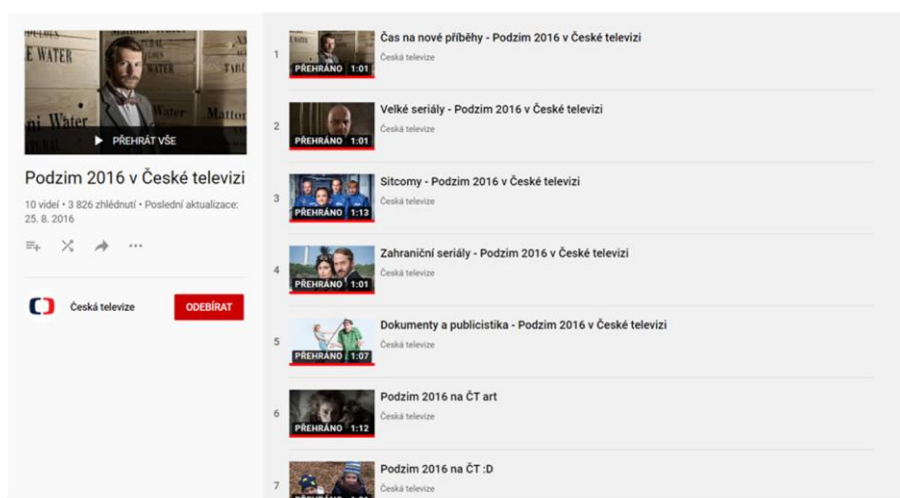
E WATER
WATER
TABL
Water
Matto
ni Water

▶ PŘEHRÁT VŠE

Podzim 2016 v České televizi

10 videí • 3 826 zhlédnutí • Poslední aktualizace: 25. 8. 2016

Česká televize ODEBÍRAT

1 PŘEHRÁNO 1:01 Čas na nové příběhy - Podzim 2016 v České televizi
Česká televize

2 PŘEHRÁNO 1:01 Velké seriály - Podzim 2016 v České televizi
Česká televize

3 PŘEHRÁNO 1:13 Sitcomy - Podzim 2016 v České televizi
Česká televize

4 PŘEHRÁNO 1:01 Zahraniční seriály - Podzim 2016 v České televizi
Česká televize

5 PŘEHRÁNO 1:07 Dokumenty a publicistika - Podzim 2016 v České televizi
Česká televize

6 PŘEHRÁNO 1:12 Podzim 2016 na ČT art
Česká televize

7 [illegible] Podzim 2016 na ČT :D
Česká televize